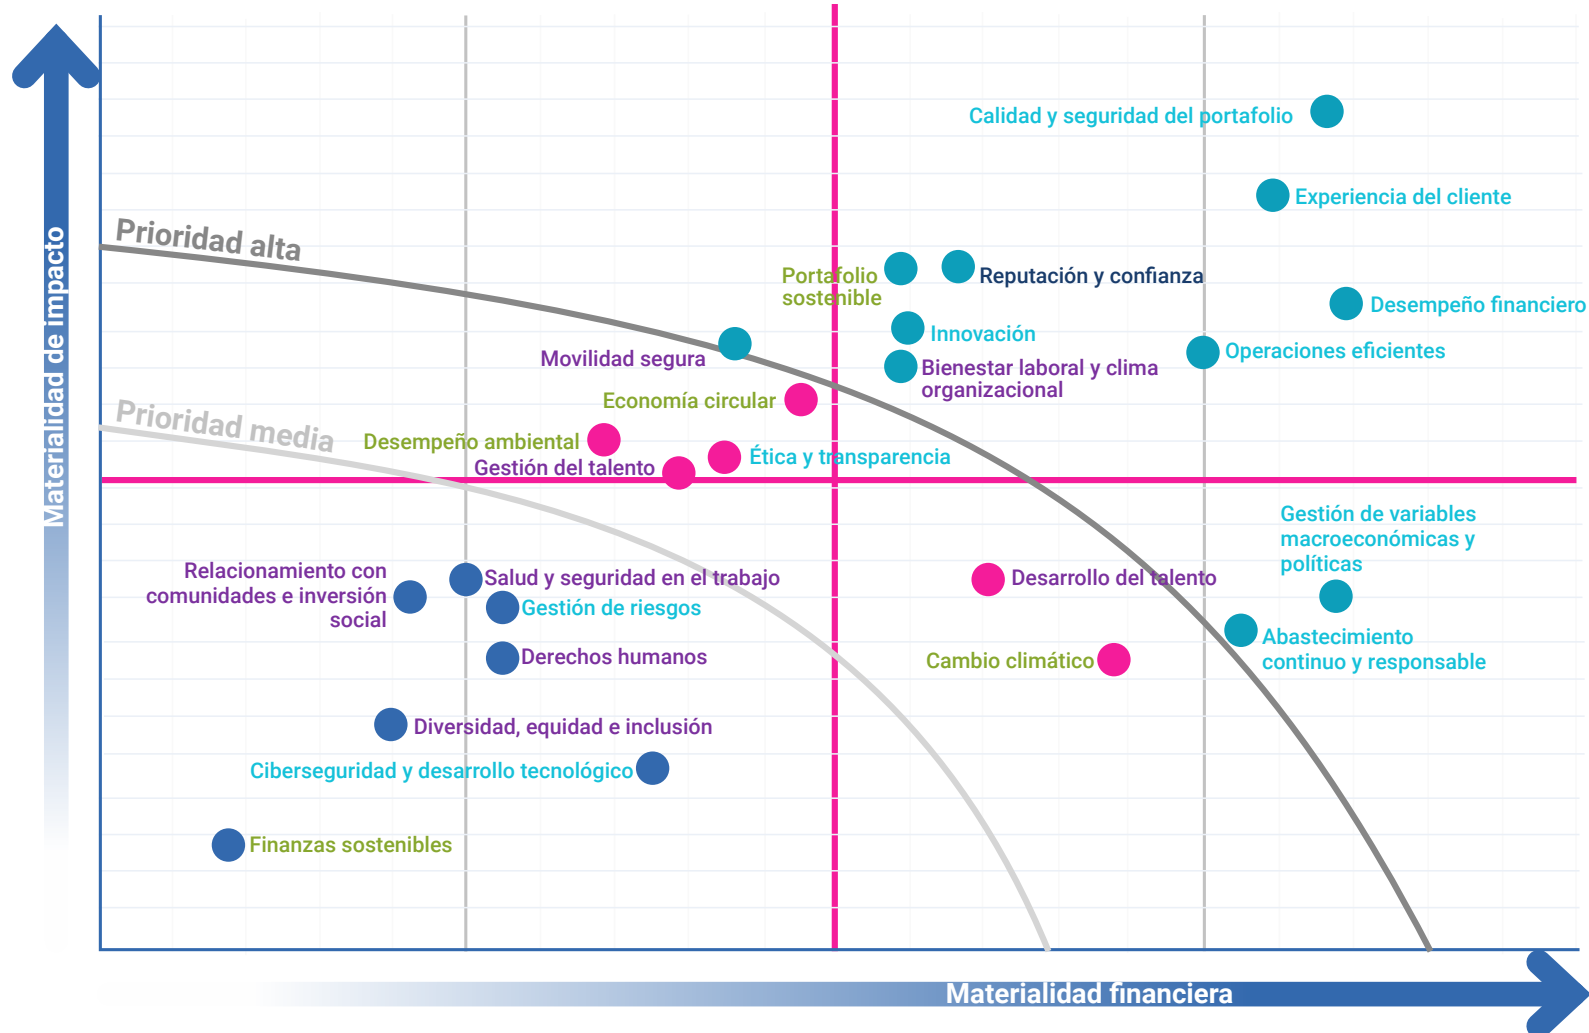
Materialidad de impacto

Calidad y seguridad del portafolio

Experiencia del cliente

Prioridad alta

Portafolio sostenible

Reputación y confianza

Desempeño financiero

Innovación

Movilidad segura

Operaciones eficientes

Bienestar laboral y clima organizacional

Economía circular

Prioridad media

Desempeño ambiental

Ética y transparencia

Gestión del talento

Gestión de variables macroeconómicas y políticas

Relacionamiento con comunidades e inversión social

Salud y seguridad en el trabajo

Desarrollo del talento

Gestión de riesgos

Abastecimiento continuo y responsable

Derechos humanos

Cambio climático

Diversidad, equidad e inclusión

Ciberseguridad y desarrollo tecnológico

Finanzas sostenibles

Materialidad financiera